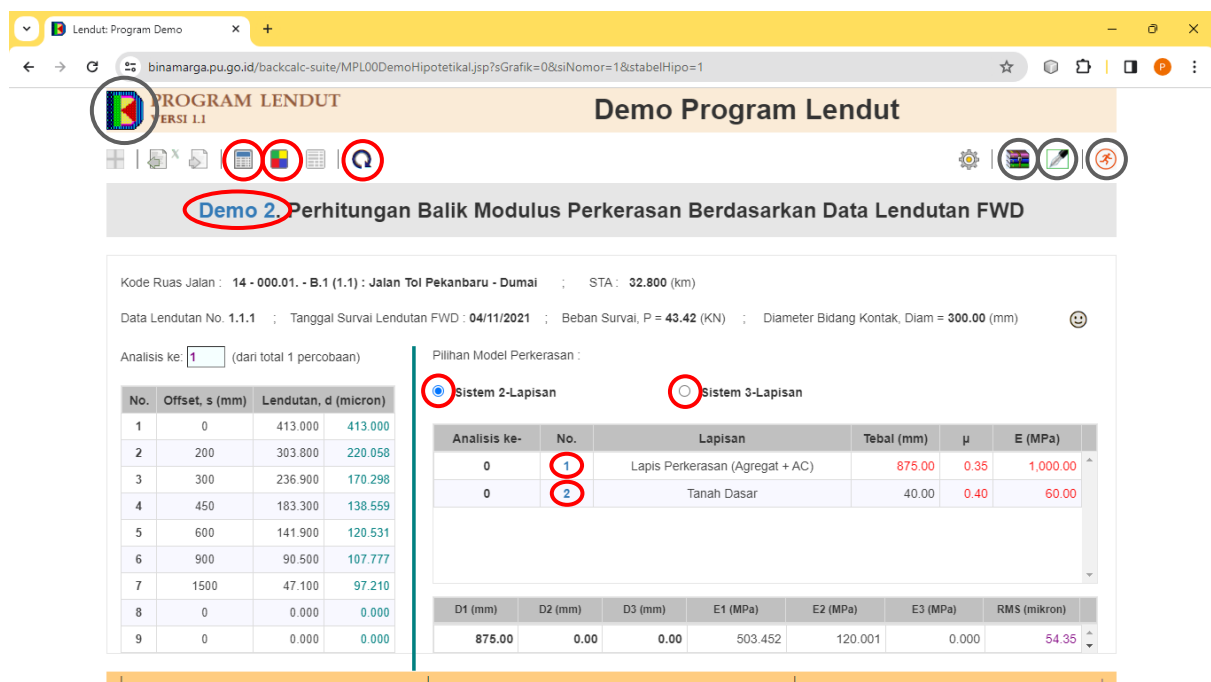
Lendut: Program Demo

binamarga.pu.go.id/backcalc-suite/MPL00DemoHipotetikal.jsp?sGrafik=0&siNomor=1&stabelHipo=1

PROGRAM LENDUT
VERSI 1.1

Demo Program Lendut

Demo 2. Perhitungan Balik Modulus Perkerasan Berdasarkan Data Lendutan FWD

Kode Ruas Jalan : 14 - 000.01. - B.1 (1.1) : Jalan Tol Pekanbaru - Dumai ; STA : 32.800 (km)

Data Lendutan No. 1.1.1 ; Tanggal Survai Lendutan FWD : 04/11/2021 ; Beban Survai, P = 43.42 (KN) ; Diameter Bidang Kontak, Diam = 300.00 (mm)

Analisis ke: 1 (dari total 1 percobaan)

| No. | Offset, s (mm) | Lendutan, d (micron) | |
|---|---|---|---|
| 1 | 0 | 413.000 | 413.000 |
| 2 | 200 | 303.800 | 220.058 |
| 3 | 300 | 236.900 | 170.298 |
| 4 | 450 | 183.300 | 138.559 |
| 5 | 600 | 141.900 | 120.531 |
| 6 | 900 | 90.500 | 107.777 |
| 7 | 1500 | 47.100 | 97.210 |
| 8 | 0 | 0.000 | 0.000 |
| 9 | 0 | 0.000 | 0.000 |

Pilihan Model Perkerasan :

Sistem 2-Lapisan

Sistem 3-Lapisan

| Analisis ke- | No. | Lapisan | Tebal (mm) | μ | E (MPa) |
|---|---|---|---|---|---|
| 0 | 1 | Lapis Perkerasan (Agregat + AC) | 875.00 | 0.35 | 1,000.00 |
| 0 | 2 | Tanah Dasar | 40.00 | 0.40 | 60.00 |

| D1 (mm) | D2 (mm) | D3 (mm) | E1 (MPa) | E2 (MPa) | E3 (MPa) | RMS (mikron) |
|---|---|---|---|---|---|---|
| 875.00 | 0.00 | 0.00 | 503.452 | 120.001 | 0.000 | 54.35 |